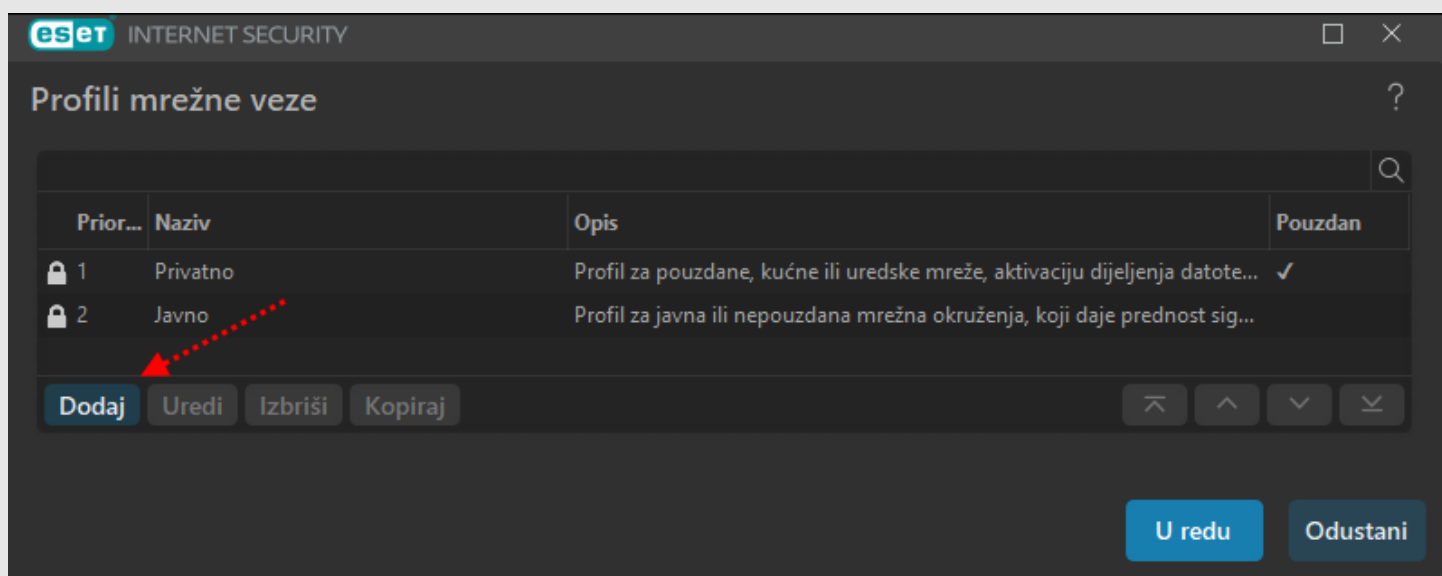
ESET INTERNET SECURITY

Profili mrežne veze

?

| Prior... | Naziv | Opis | Pouzdan |
|---|---|---|---|
| 1 | Privatno | Profil za pouzdane, kućne ili uredske mreže, aktivaciju dijeljenja datote... | ✓ |
| 2 | Javno | Profil za javna ili nepouzdana mrežna okruženja, koji daje prednost sig... | |

Dodaj Uredi Izbriši Kopiraj

U redu Odustani